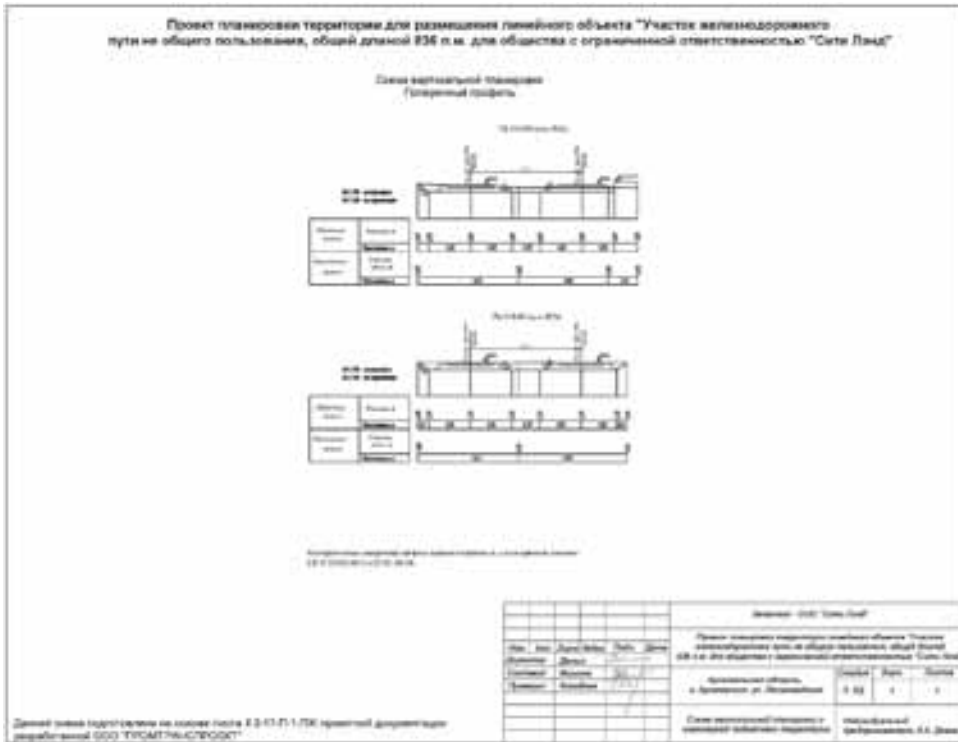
Проект планировки территории для размещения линейного объекта "Участок железнодорожного пути не общего пользования, общей длиной 836 п.м. для общества с ограниченной ответственностью "Сити Лэнд"

Схема вертикальной планировки
Поперечный профиль

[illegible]

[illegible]

Данная схема подготовлена на основе листа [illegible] проектной документации разработанной ООО "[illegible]"

| | | | | | | Заказчик: ООО "Сити Лэнд" | | |
|---|---|---|---|---|---|---|---|---|
| Изм. | Кол. | Лист | №док | Подп. | Дата | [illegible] | | |
| Выполнил | | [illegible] | | | | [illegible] | Стадия | Лист | Листов |
| Составил | | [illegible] | | | | | П | 1 | 1 |
| Проверил | | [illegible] | | | | Схема вертикальной планировки и инженерной подготовки территории | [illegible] | | |